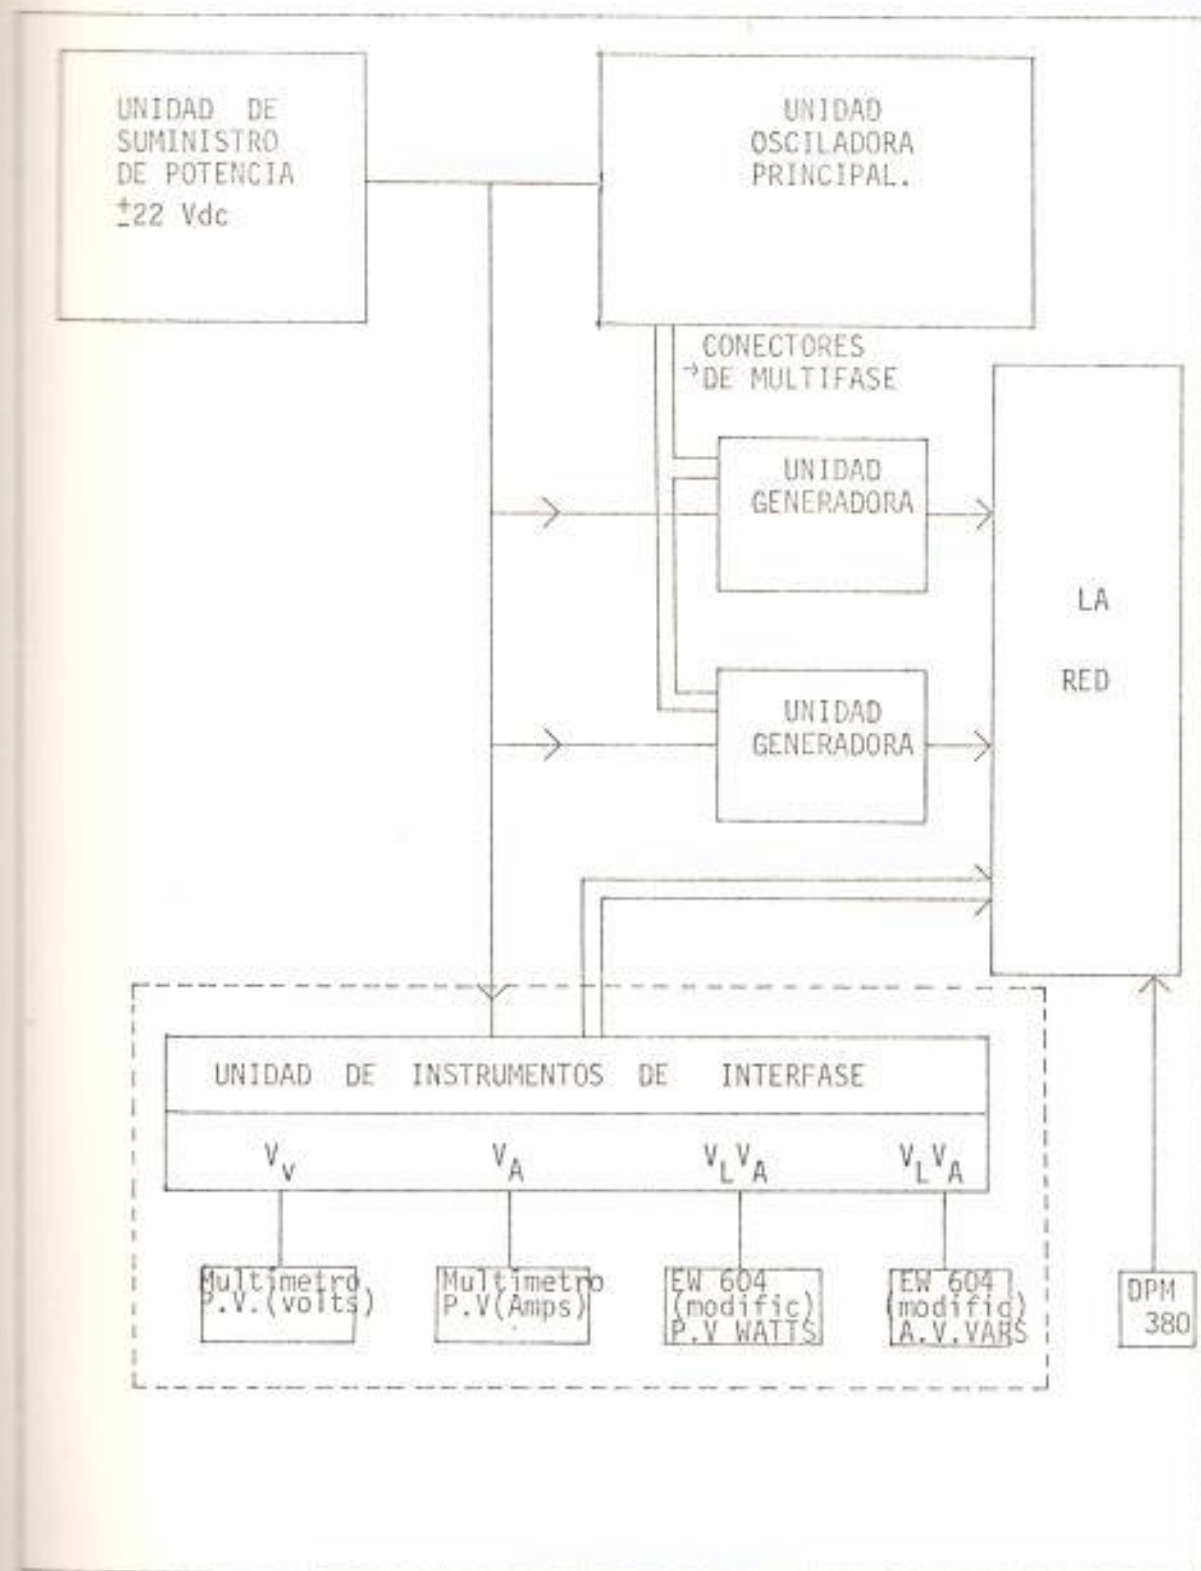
UNIDAD DE SUMINISTRO DE POTENCIA $\pm$22 Vdc

UNIDAD OSCILADORA PRINCIPAL.

CONECTORES DE MULTIFASE

UNIDAD GENERADORA

UNIDAD GENERADORA

LA RED

UNIDAD DE INSTRUMENTOS DE INTERFASE

$V_v$ $V_A$ $V_L V_A$ $V_L V_A$

Multimetro P.V.(volts)

Multimetro P.V(Amps)

EW 604 (modific) P.V WATTS

EW 604 (modific) A.V.VARS

DPM 380